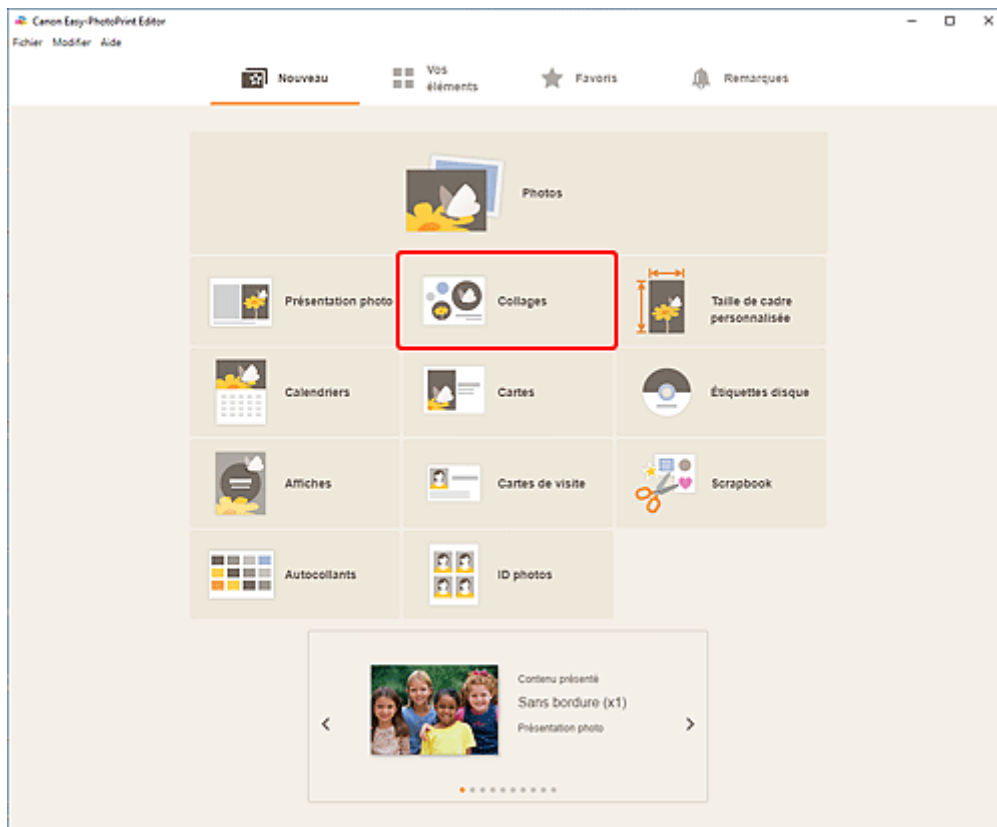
Canon Easy-PhotoPrint Editor

Fichier Modifier Aide

Nouveau

Vos éléments

Favoris

Remarques

Photos

Présentation photo

Collages

Taille de cadre personnalisée

Calendriers

Cartes

Étiquettes disque

Affiches

Cartes de visite

Scrapbook

Autocollants

ID photos

Contenu présenté

Sans bordure (x1)

Présentation photo